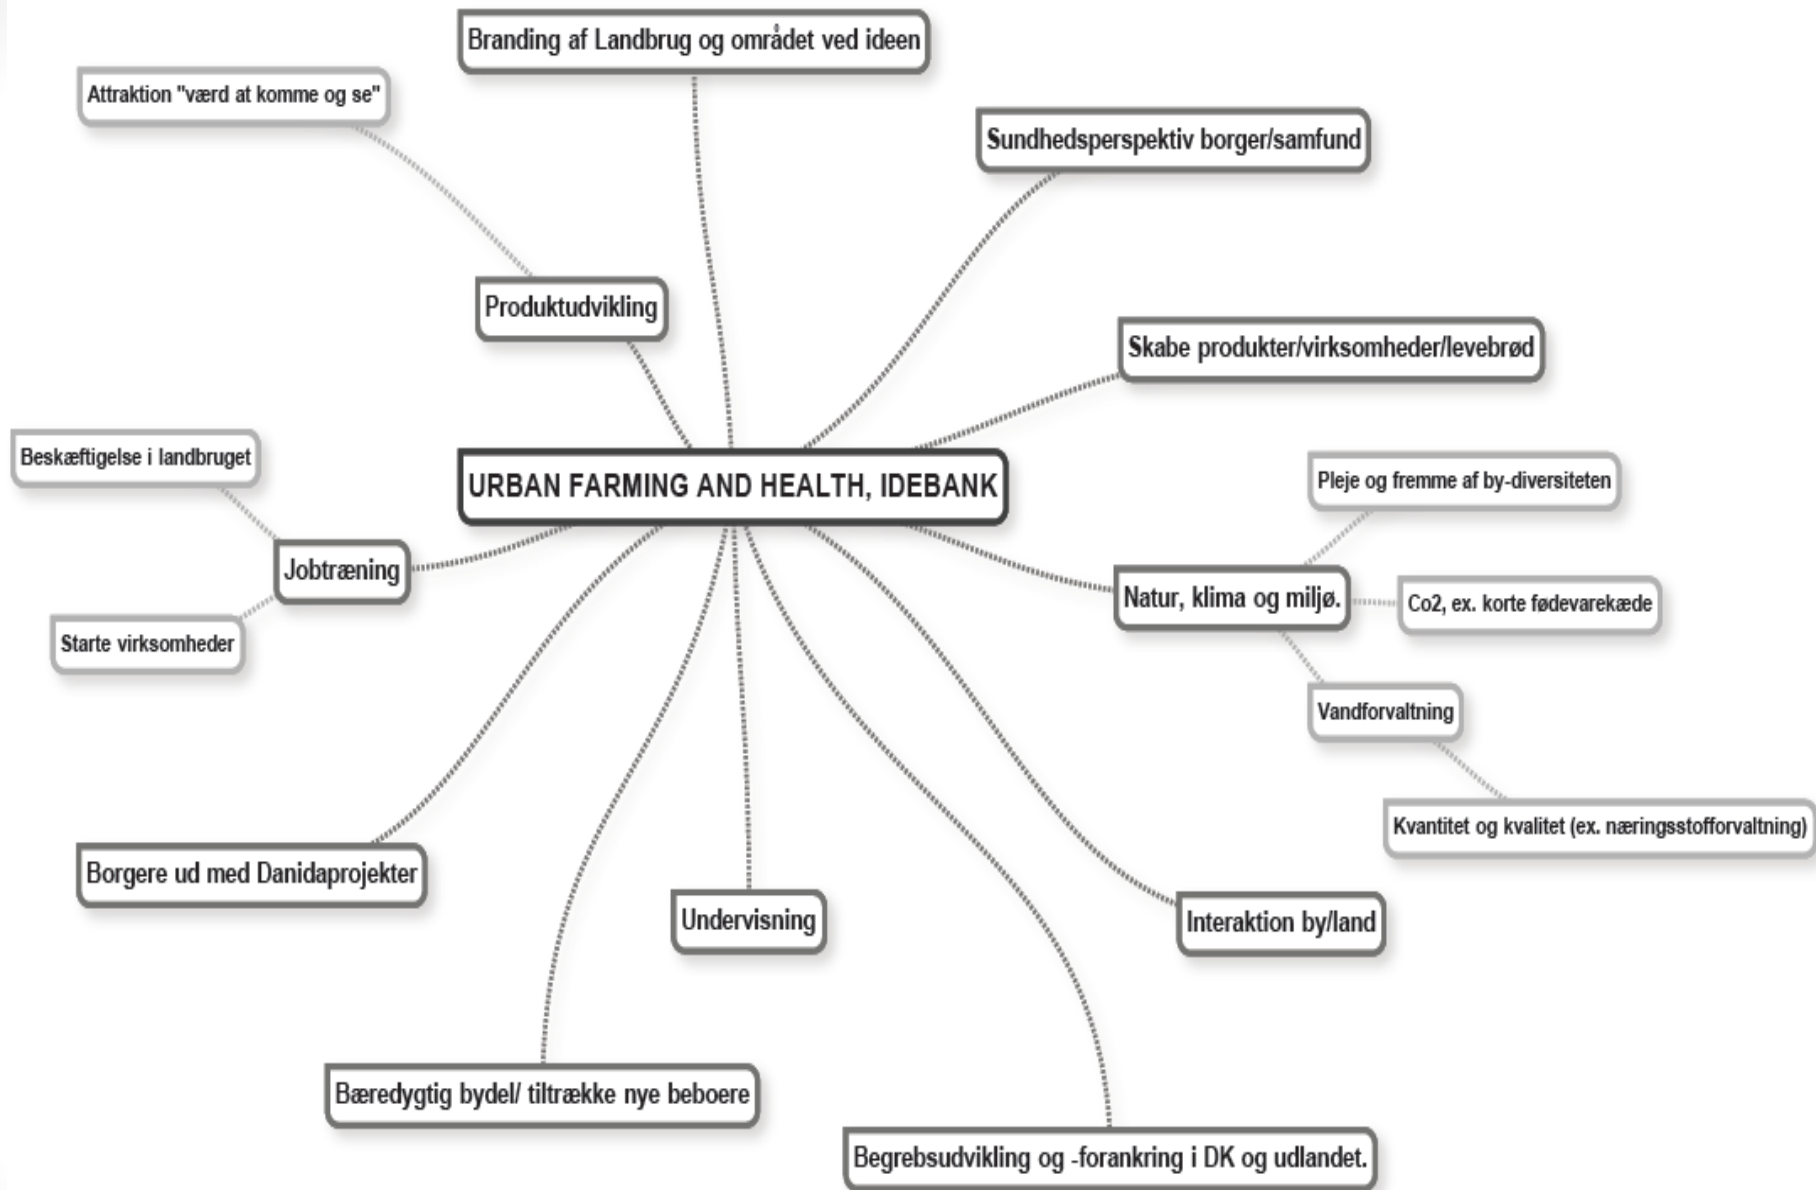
URBAN FARMING AND HEALTH, IDEBANK

Branding af Landbrug og området ved ideen

Attraktion "værd at komme og se"

Produktudvikling

Sundhedsperspektiv borger/samfund

Skabe produkter/virksomheder/levebrød

Natur, klima og miljø.

Pleje og fremme af by-diversiteten

Co2, ex. korte fødevarekæde

Vandforvaltning

Kvantitet og kvalitet (ex. næringsstofforvaltning)

Interaktion by/land

Begrebsudvikling og -forankring i DK og udlandet.

Undervisning

Bæredygtig bydel/ tiltrække nye beboere

Borgere ud med Danidaprojekter

Jobtræning

Beskæftigelse i landbruget

Starte virksomheder